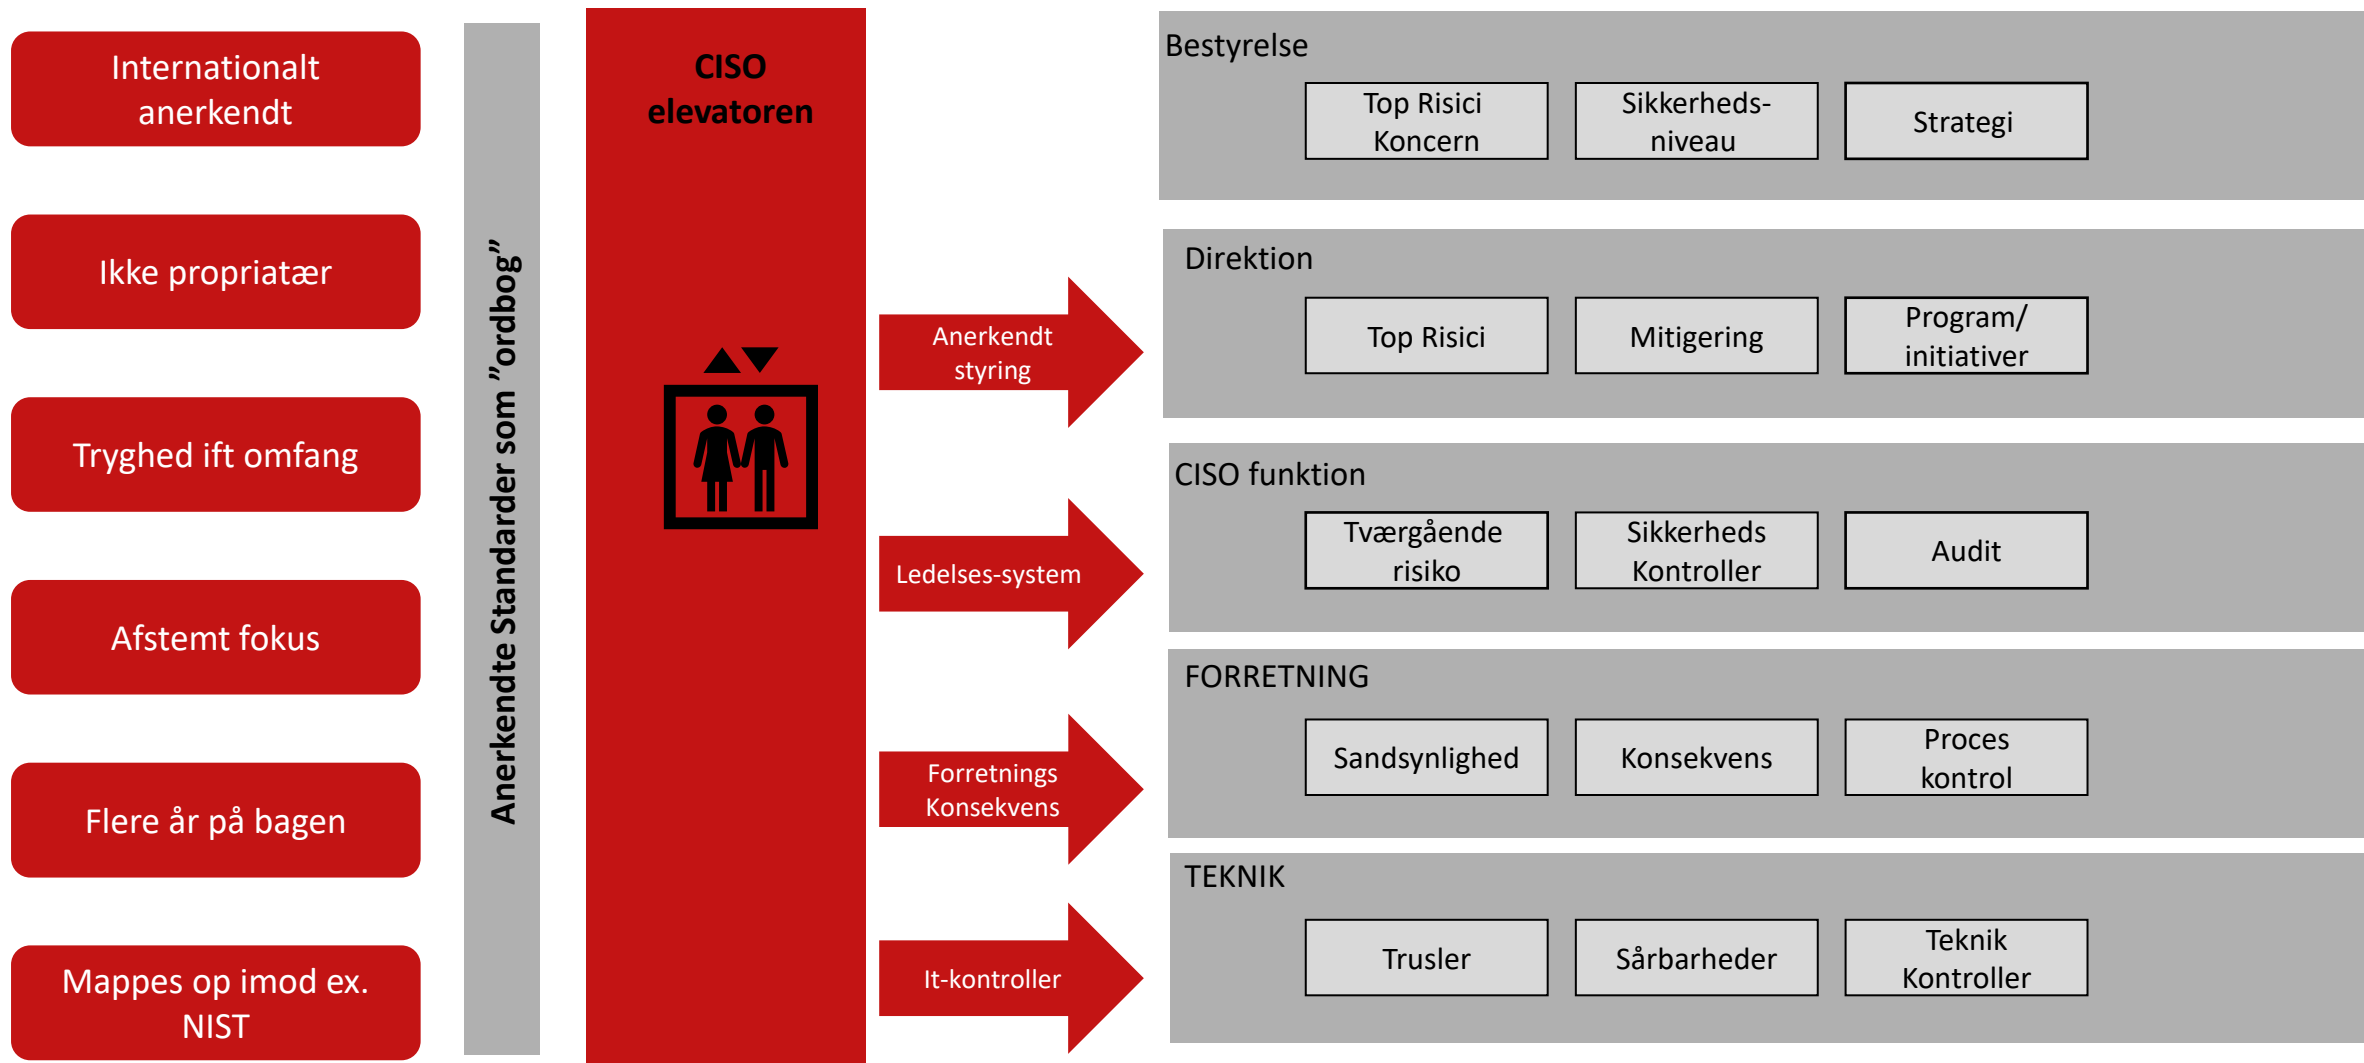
Internationalt anerkendt

Ikke propriatær

Tryghed ift omfang

Afstemt fokus

Flere år på bagen

Mappes op imod ex. NIST

Anerkendte Standarder som ”ordbog”

CISO elevatoren

Anerkendt styring

Ledelses-system

Forretnings Konsekvens

It-kontroller

Bestyrelse

Top Risici Koncern

Sikkerheds-niveau

Strategi

Direktion

Top Risici

Mitigering

Program/ initiativer

CISO funktion

Tværgående risiko

Sikkerheds Kontroller

Audit

FORRETNING

Sandsynlighed

Konsekvens

Proces kontrol

TEKNIK

Trusler

Sårbarheder

Teknik Kontroller